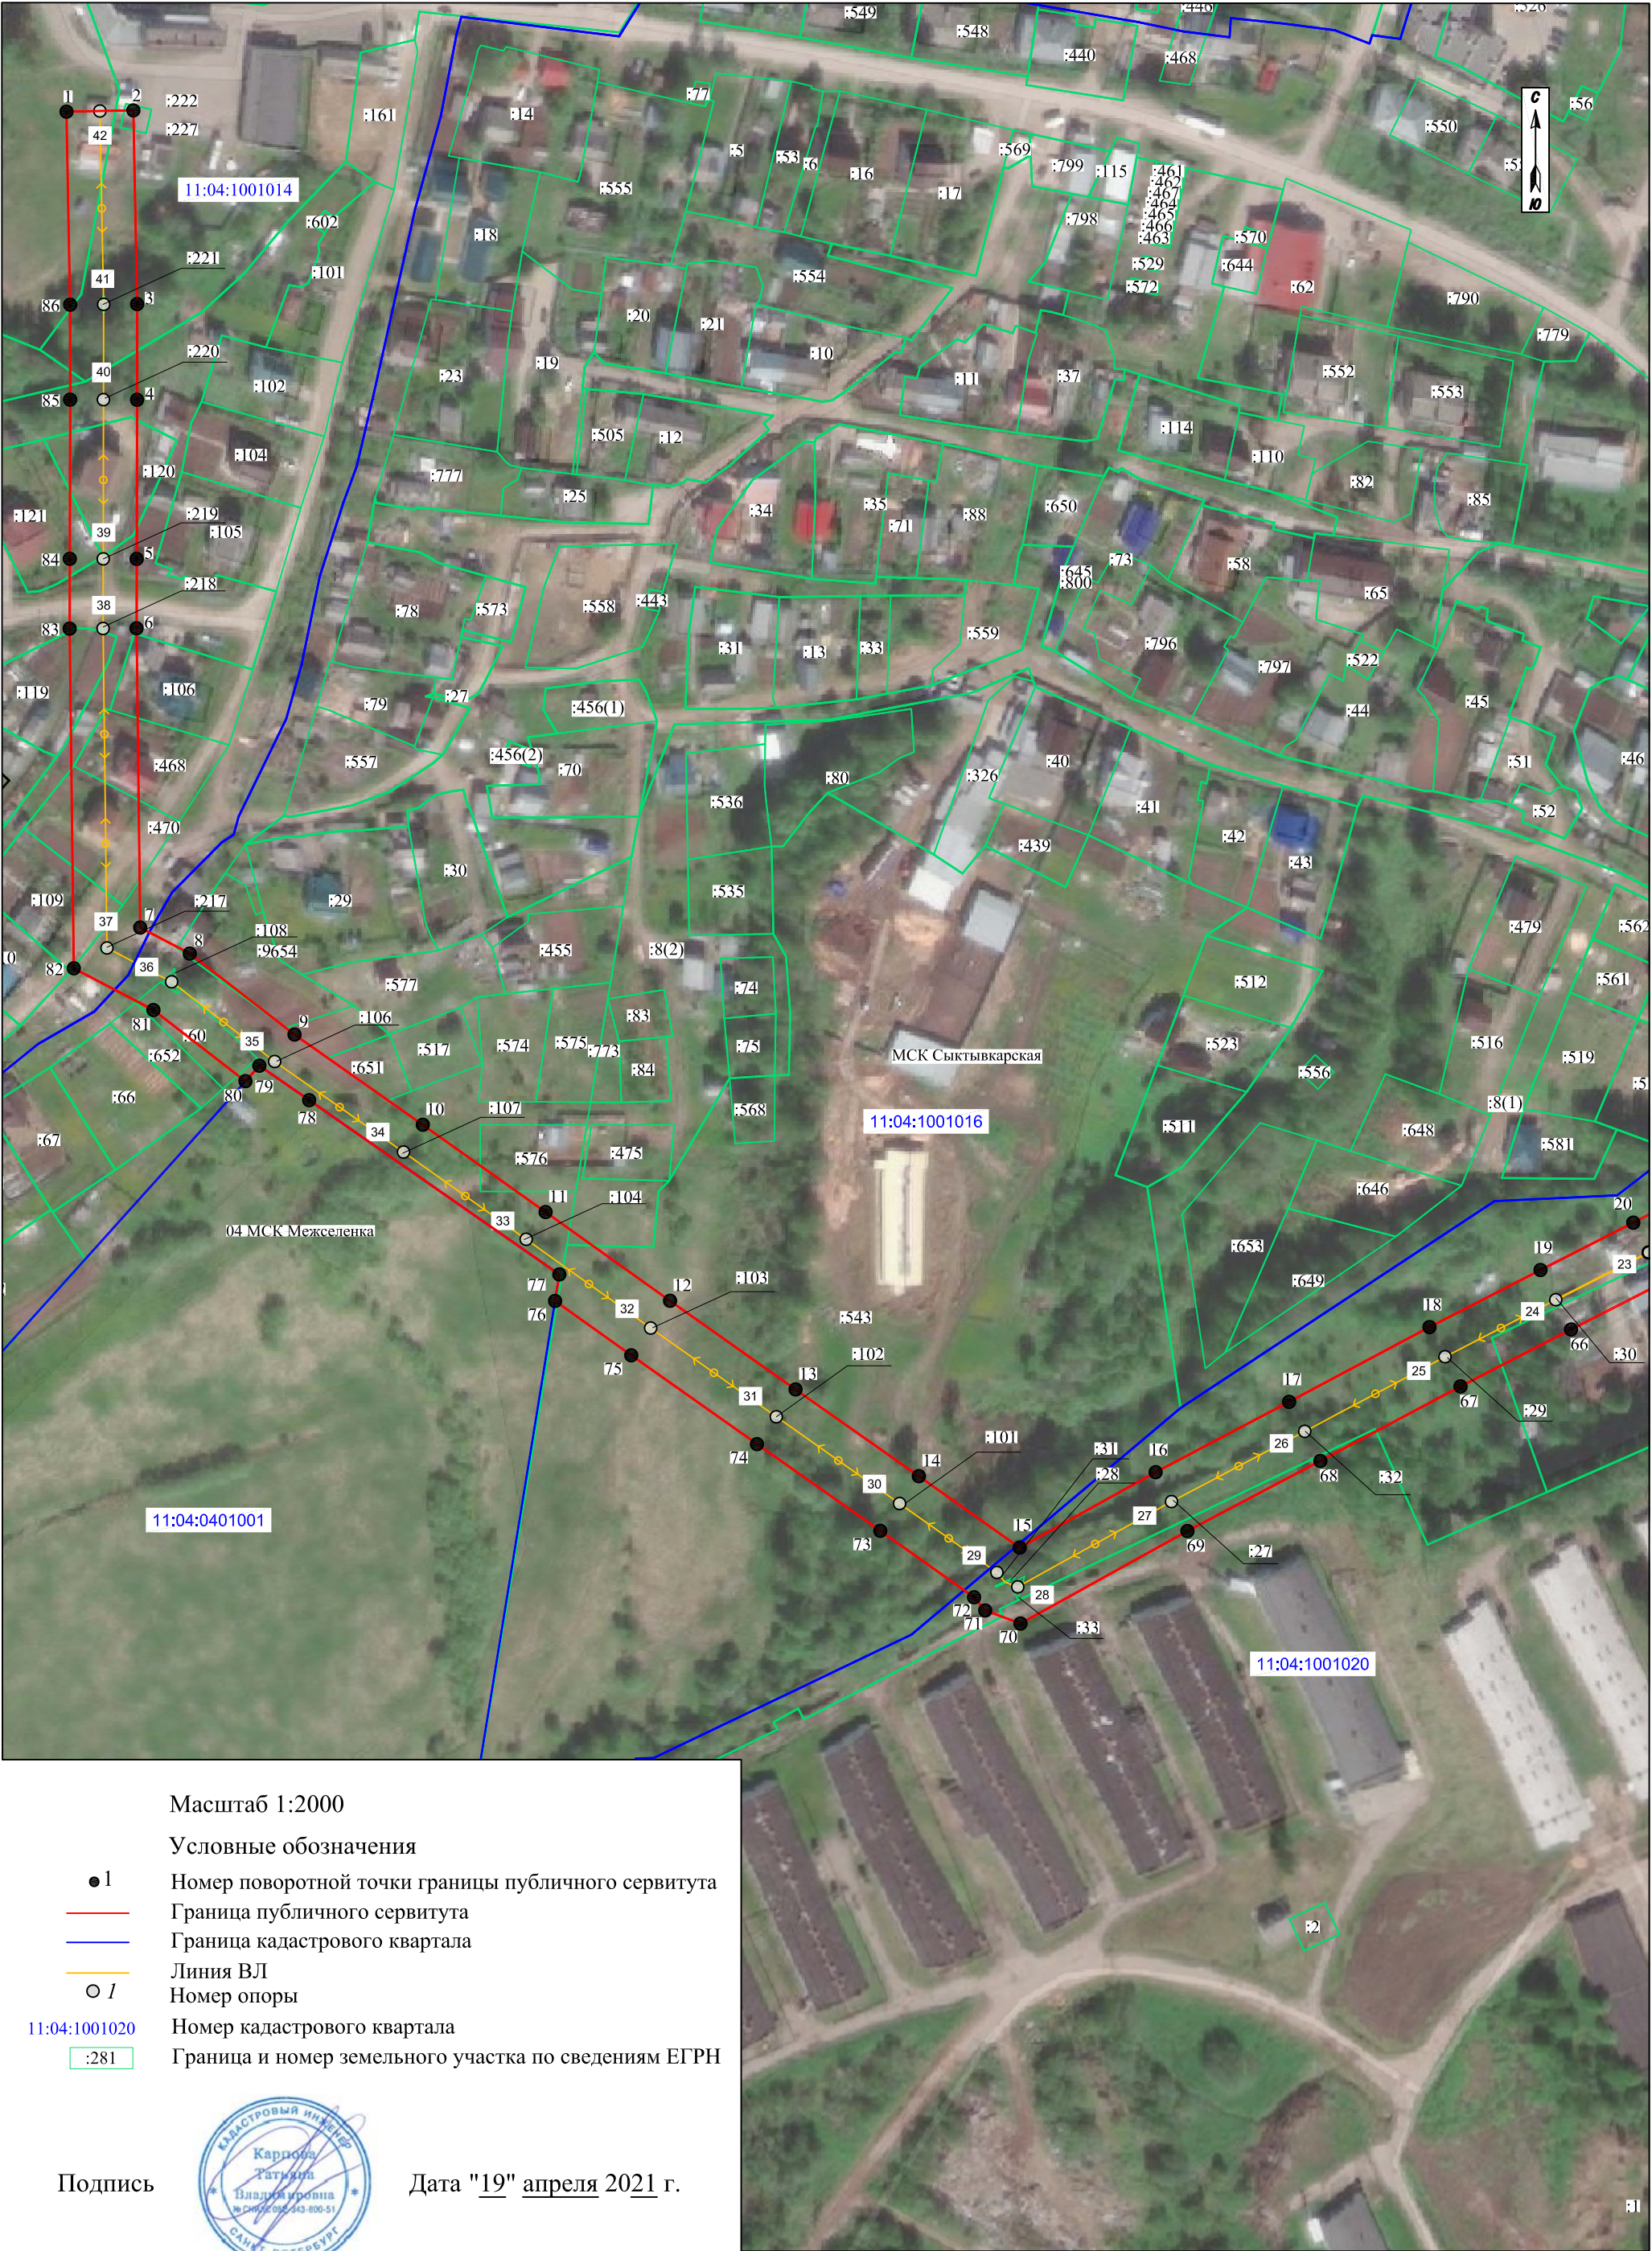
:549 :548 :440 :468 :446 :526
1 2 :222 :227 42
:161 :14 :77 :56
С Ю
11:04:1001014
:555 :5 :53 :6 :16 :17 :569 :799 :115 :550 :5
:461 :462 :467 :484 :465 :466 :463
:602 :798 :529 :572 :570 :644 :62
:221 41 86 3 :101 :18 :554 :790
:20 :21 :10 :779
:220 40 85 4 :102 :23 :19 :11 :37 :552 :553
:505 :12 :114 :110
:120 :104 :777 :25 :82 :85
:121 :219 :105 39 84 5 :34 :35 :71 :88 :650
:218 38 83 6 :78 :573 :558 :443 :73 :645 :800 :58 :65
:119 :106 :31 :13 :33 :559 :796 :797 :522
:79 :27 :456(1) :44 :45
:468 :557 :456(2) :70 :80 :326 :40 :51 :46
:470 :536 :41 :42 :43 :52
:109 :30 :439
:29 :535
37 7 :217 :108 :9654 :455 :8(2) :479 :562
0 82 36 8 :577 :74 :512 :561
81 :60 9 :106 :83 :75
:652 35 :651 :517 :574 :575 :773 :84 МСК Сыктывкарская :523 :516 :519
:66 80 79 78 :568 :556
:67 10 :107 11:04:1001016 :8(1) :5
34 :576 :475 :511 :648 :581
11 :104 :646
04 МСК Межселенка 33 :653 20
77 76 12 :103 :649 19 23
32 :543 18 24
75 :102 66 :30
13 17 25 67
31 74 :101 14 16 26 :29
30 :31 :28 68 :32
15 27 69 :27
29 73
11:04:0401001
72 71 28 70 :33
11:04:1001020
Масштаб 1:2000
Условные обозначения
1 Номер поворотной точки границы публичного сервитута
Граница публичного сервитута
Граница кадастрового квартала
Линия ВЛ
1 Номер опоры
11:04:1001020 Номер кадастрового квартала
:281 Граница и номер земельного участка по сведениям ЕГРН
:2
Подпись
КАДАСТРОВЫЙ ИНЖЕНЕР Карпова Татьяна Владимировна САНКТ-ПЕТЕРБУРГ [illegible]
Дата "19" апреля 2021 г.
:1